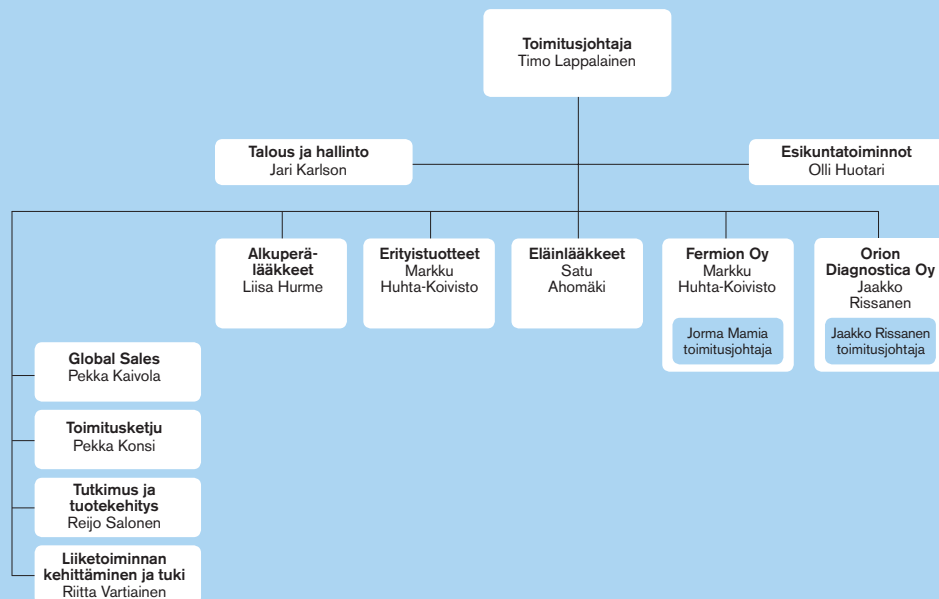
Toimitusjohtaja
Timo Lappalainen

Talous ja hallinto
Jari Karlson

Esikuntatoiminnot
Olli Huotari

Alkuperälääkkeet
Liisa Hurme

Erityistuotteet
Markku Huhta-Koivisto

Eläinlääkkeet
Satu Ahomäki

Fermion Oy
Markku Huhta-Koivisto

Jorma Mamia
toimitusjohtaja

Orion Diagnostica Oy
Jaakko Rissanen

Jaakko Rissanen
toimitusjohtaja

Global Sales
Pekka Kaivola

Toimitusketju
Pekka Konsi

Tutkimus ja tuotekehitys
Reijo Salonen

Liiketoiminnan kehittäminen ja tuki
Riitta Vartiainen